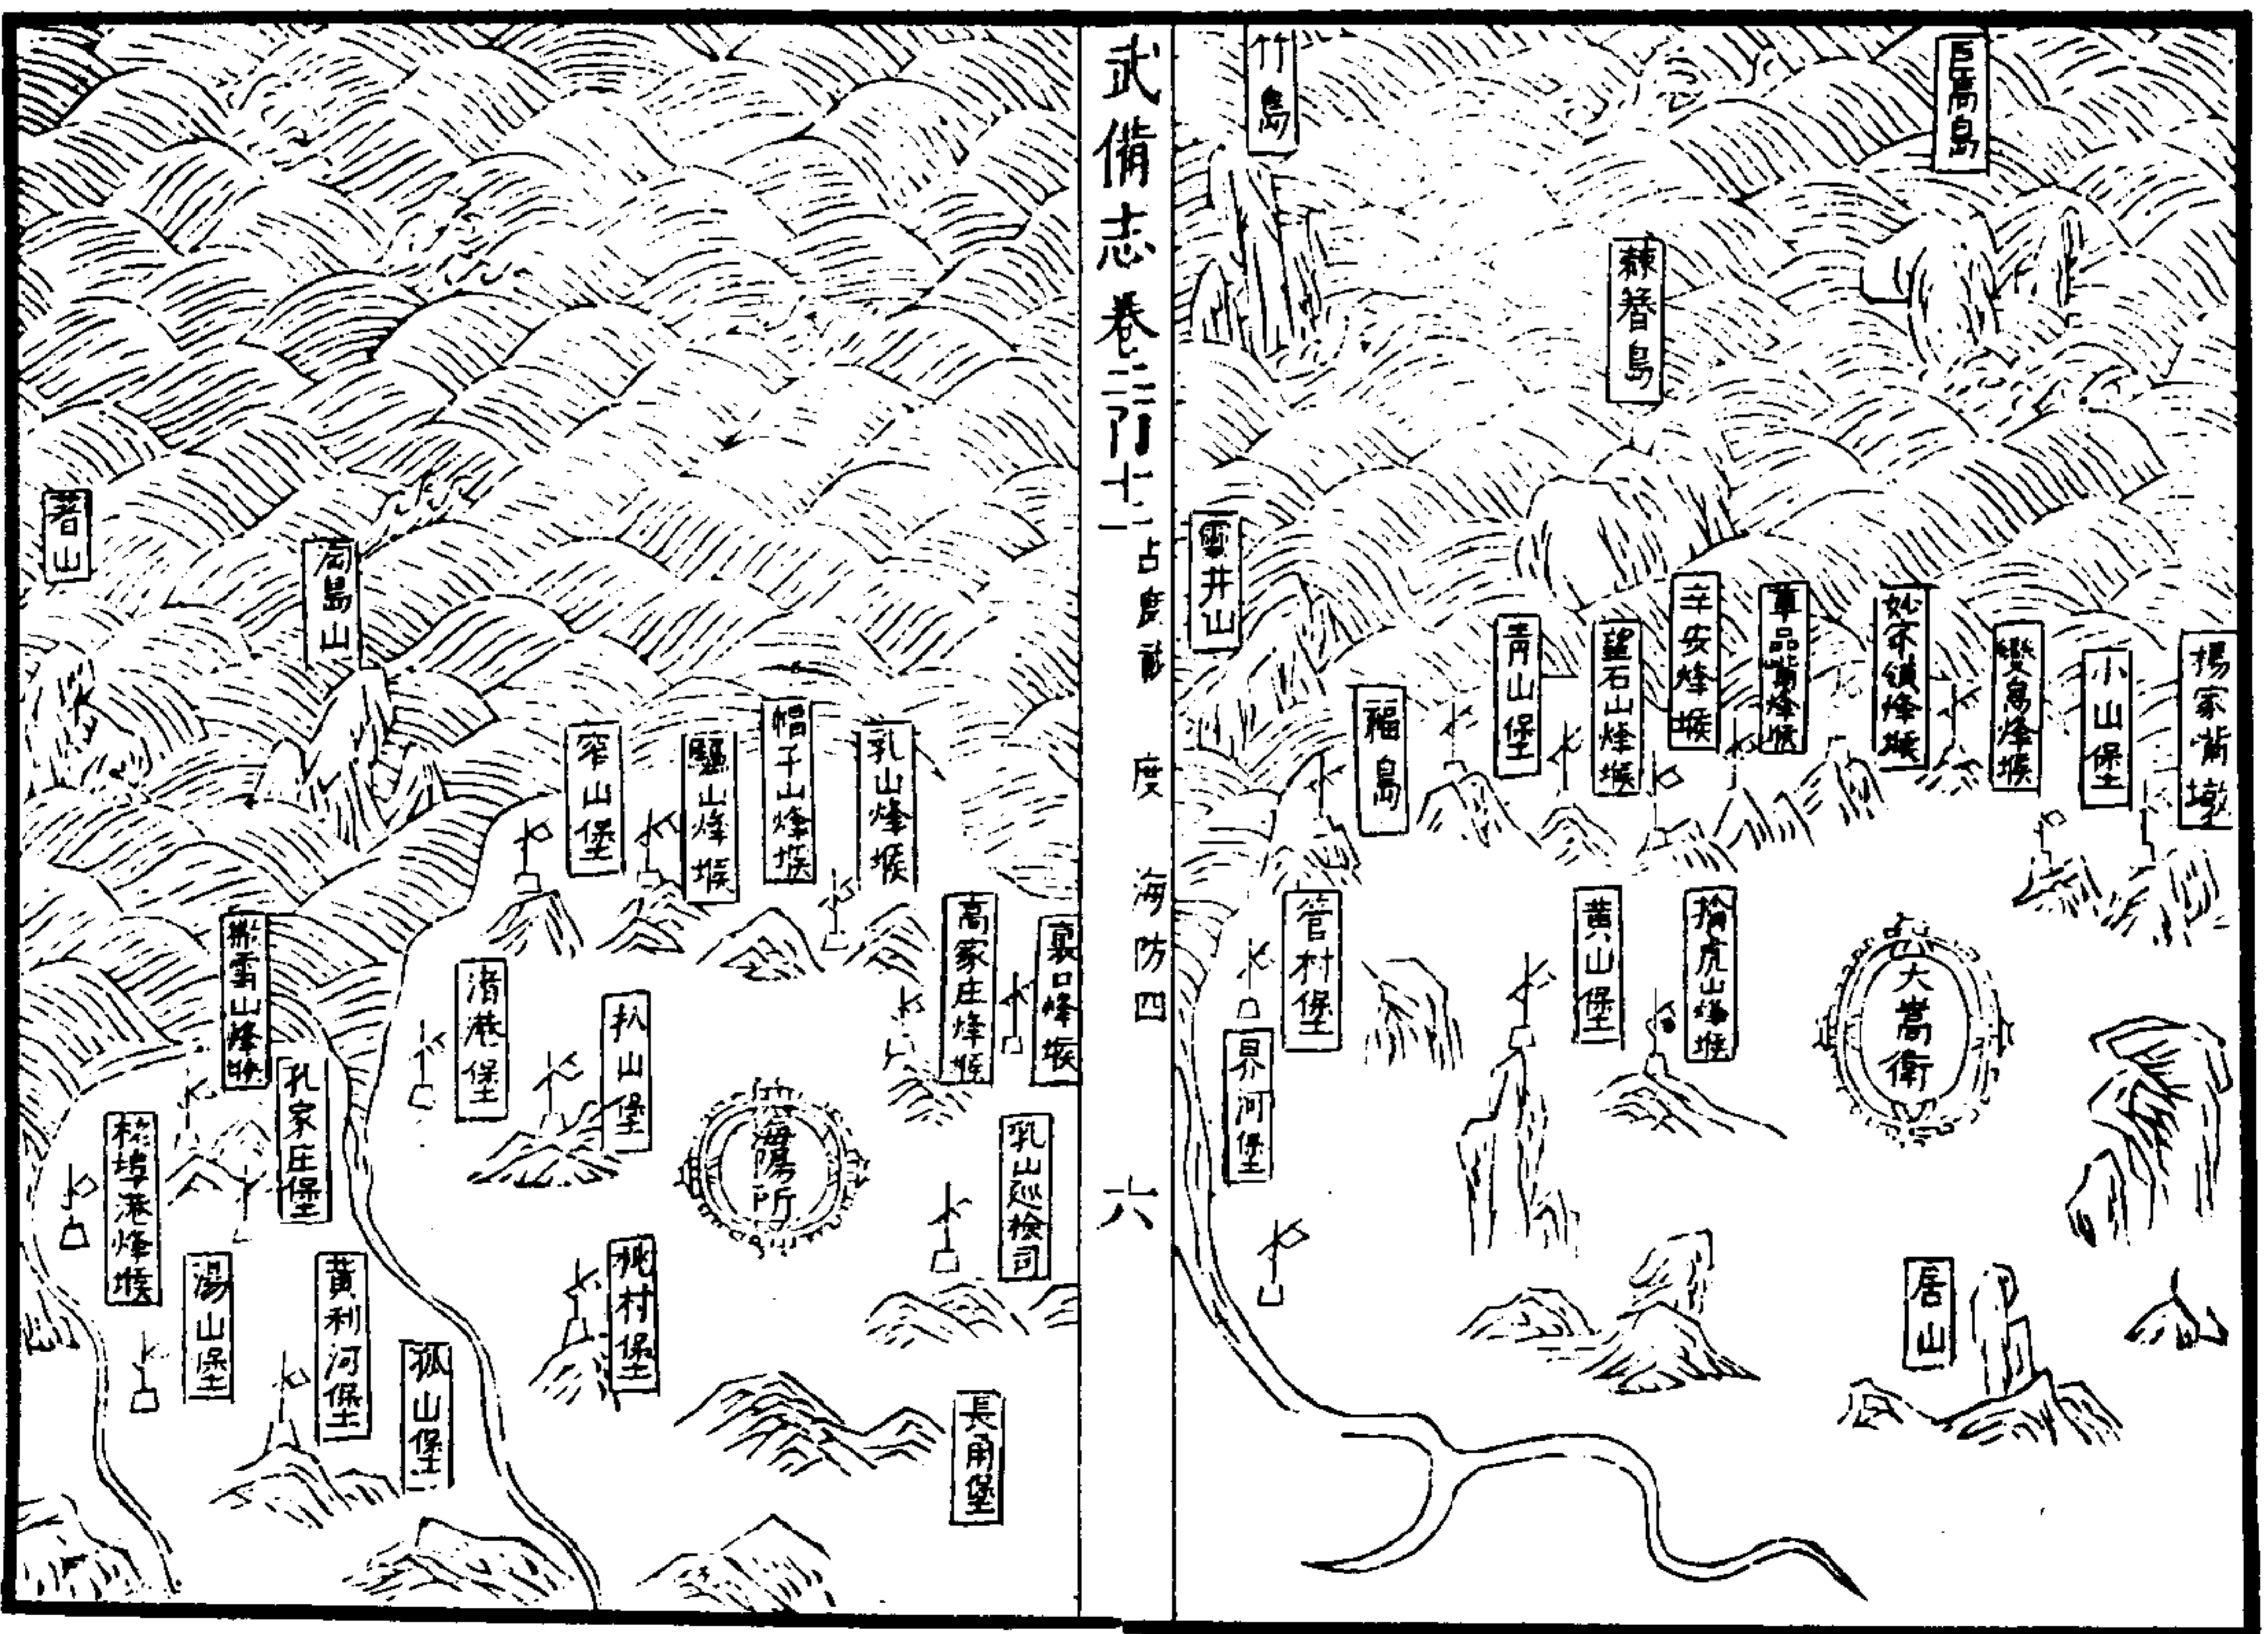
武備志 卷二百十二 占度載 度 海防四 六

竹島

巨碣島

赫脊島

靈井山

青山堡

望石山烽堠

辛安烽堠

草品嘴烽堠

蚧宋鎮烽堠

雙島烽堠

小山堡

楊家嘴墩

福島

管村堡

黃山堡

擒虎山烽堠

大嵩衛

界河堡

居山

著山

劉島山

窄山堡

驢山烽堠

帽子山烽堠

乳山烽堠

高家庄烽堠

裏口烽堠

斷雲山烽堠

滑泔堡

扒山堡

海陽所

乳山巡檢司

孔家庄堡

松埠港烽堠

湯山堡

黃利河堡

桃村堡

孤山堡

長角堡